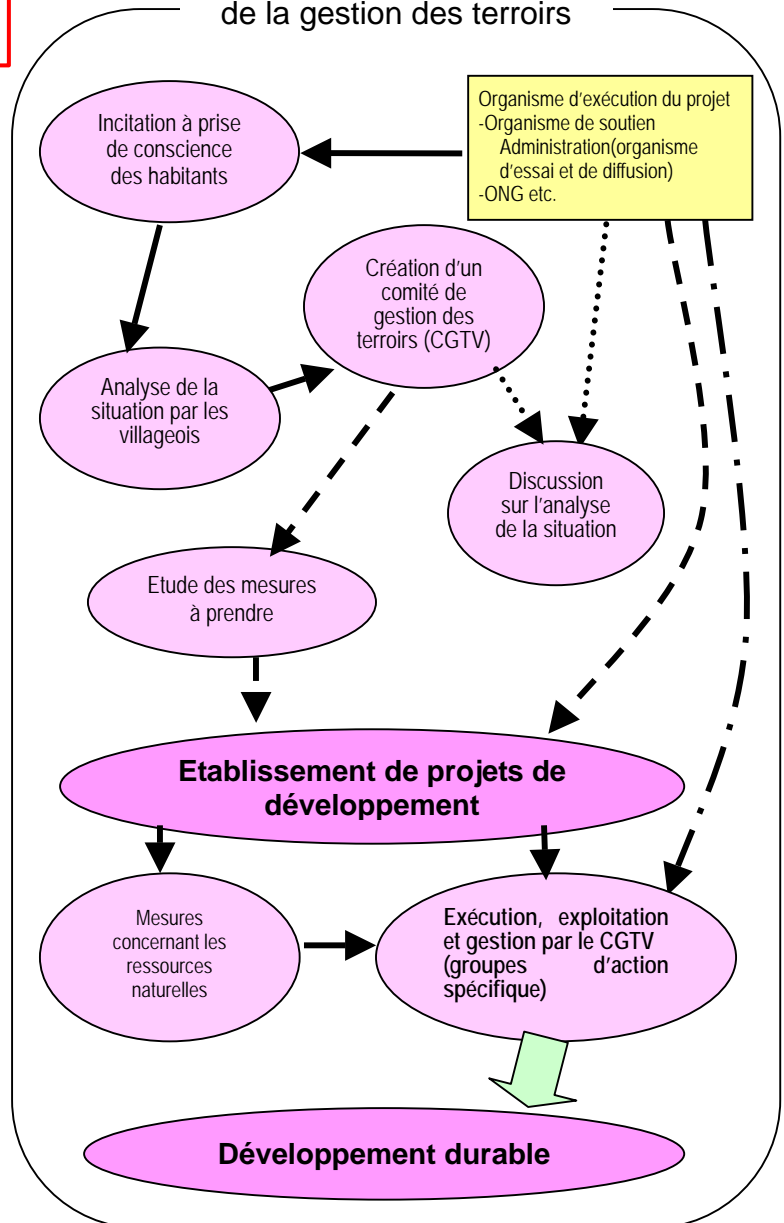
de la gestion des terroirs

Organisme d'exécution du projet
-Organisme de soutien
Administration(organisme d'essai et de diffusion)
-ONG etc.

Incitation à prise de conscience des habitants

Création d'un comité de gestion des terroirs (CGTV)

Analyse de la situation par les villageois

Discussion sur l'analyse de la situation

Etude des mesures à prendre

Etablissement de projets de développement

Mesures concernant les ressources naturelles

Exécution, exploitation et gestion par le CGTV (groupes d'action spécifique)

Développement durable